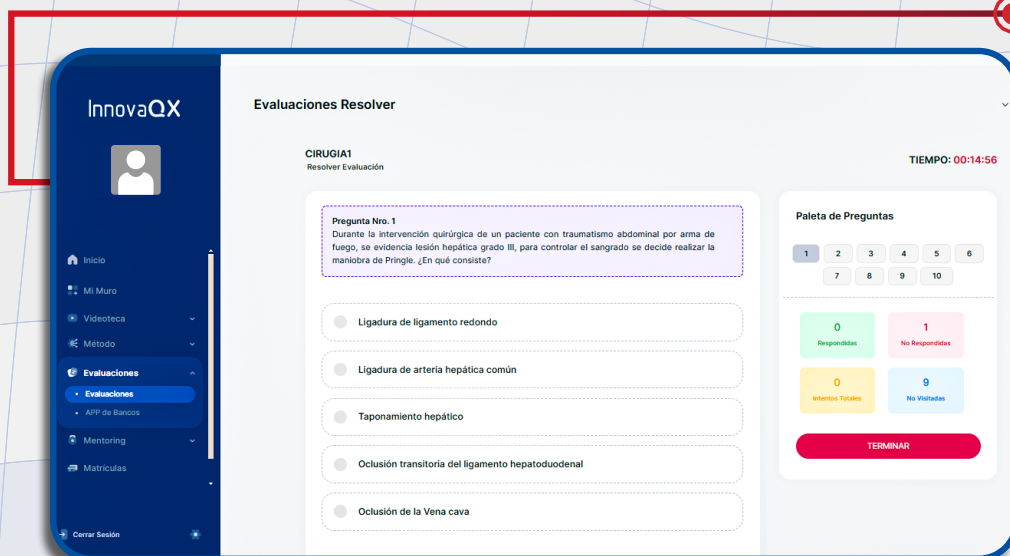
InnovaQX

Inicio
Mi Muro
Videoteca
Método
Evaluaciones
• Evaluaciones
• APP de Bancos
Mentoring
Matrículas
Cerrar Sesión

Evaluaciones Resolver

CIRUGIA1
Resolver Evaluación

TIEMPO: 00:14:56

Pregunta Nro. 1
Durante la intervención quirúrgica de un paciente con traumatismo abdominal por arma de fuego, se evidencia lesión hepática grado III, para controlar el sangrado se decide realizar la maniobra de Pringle. ¿En qué consiste?

Ligadura de ligamento redondo

Ligadura de arteria hepática común

Taponamiento hepático

Oclusión transitoria del ligamento hepatoduodenal

Oclusión de la Vena cava

Paleta de Preguntas

1 2 3 4 5 6
7 8 9 10

0
Respondidas

1
No Respondidas

0
Intentos Totales

9
No Visitadas

TERMINAR